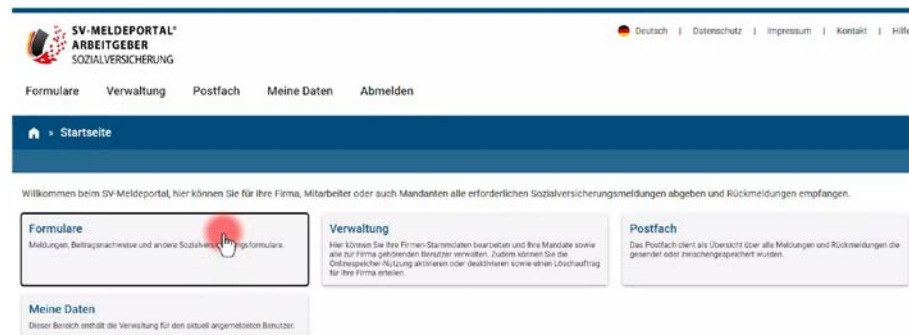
SV-MELDEPORTAL®
ARBEITGEBER
SOZIALVERSICHERUNG

Deutsch | Datenschutz | Impressum | Kontakt | Hilfe

Formulare Verwaltung Postfach Meine Daten Abmelden

» Startseite

Willkommen beim SV-Meldeportal, hier können Sie für Ihre Firma, Mitarbeiter oder auch Mandanten alle erforderlichen Sozialversicherungsmeldungen abgeben und Rückmeldungen empfangen.

Formulare
Meldungen, Beitragsnachweise und andere Sozialvers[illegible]ngsformulare.

Verwaltung
Hier können Sie Ihre Firmen-Stammdaten bearbeiten und Ihre Mandate sowie alle zur Firma gehörenden Benutzer verwalten. Zudem können Sie die Onlinespeicher-Nutzung aktivieren oder deaktivieren sowie einen Löschauftrag für Ihre Firma erteilen.

Postfach
Das Postfach dient als Übersicht über alle Meldungen und Rückmeldungen die gesendet oder zwischengespeichert wurden.

Meine Daten
Dieser Bereich enthält die Verwaltung für den aktuell angemeldeten Benutzer.